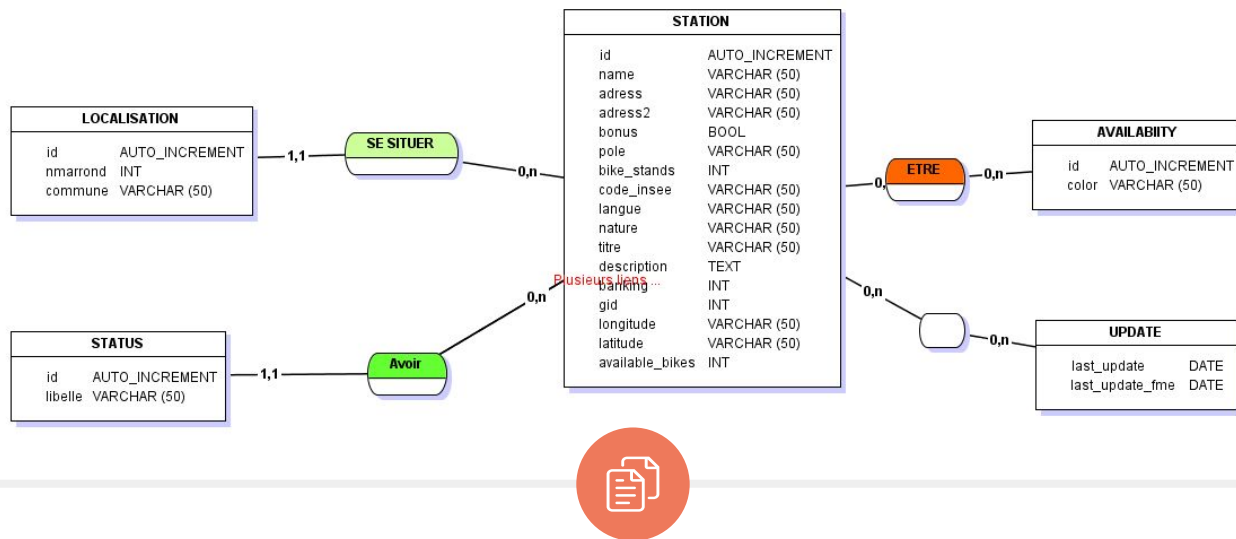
STATION

| | |
|---|---|
| id | AUTO_INCREMENT |
| name | VARCHAR (50) |
| adress | VARCHAR (50) |
| adress2 | VARCHAR (50) |
| bonus | BOOL |
| pole | VARCHAR (50) |
| bike_stands | INT |
| code_insee | VARCHAR (50) |
| langue | VARCHAR (50) |
| nature | VARCHAR (50) |
| titre | VARCHAR (50) |
| description | TEXT |
| banking | INT |
| gid | INT |
| longitude | VARCHAR (50) |
| latitude | VARCHAR (50) |
| available_bikes | INT |

Plusieurs liens ...

LOCALISATION

| | |
|---|---|
| id | AUTO_INCREMENT |
| nmarrond | INT |
| commune | VARCHAR (50) |

1,1

SE SITUER

0,n

STATUS

| | |
|---|---|
| id | AUTO_INCREMENT |
| libelle | VARCHAR (50) |

1,1

Avoir

0,n

0,n

ETRE

0,n

AVAILABIITY

| | |
|---|---|
| id | AUTO_INCREMENT |
| color | VARCHAR (50) |

0,n

0,n

UPDATE

| | |
|---|---|
| last_update | DATE |
| last_update_fme | DATE |